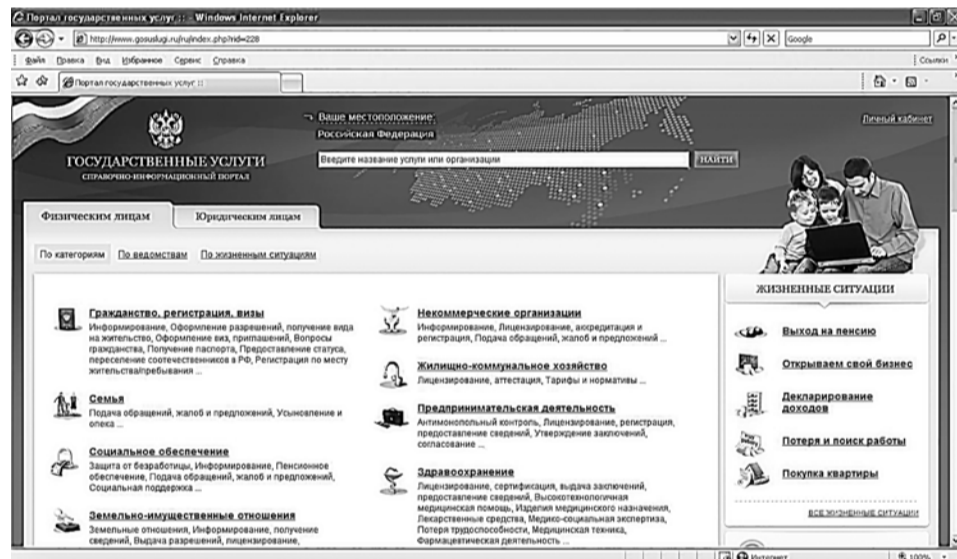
Портал государственных услуг :: - Windows Internet Explorer

http://www.gosuslugi.ru/ru/index.php?rid=228

Google

Файл Правка Вид Избранное Сервис Справка

Ссылки

Портал государственных услуг ::

Ваше местоположение:
Российская Федерация

Личный кабинет

ГОСУДАРСТВЕННЫЕ УСЛУГИ
СПРАВОЧНО-ИНФОРМАЦИОННЫЙ ПОРТАЛ

Введите название услуги или организации

НАЙТИ

Физическим лицам

Юридическим лицам

По категориям По ведомствам По жизненным ситуациям

Гражданство, регистрация, визы
Информирование, Оформление разрешений, получение вида на жительство, Оформление виз, приглашений, Вопросы гражданства, Получение паспорта, Предоставление статуса, переселение соотечественников в РФ, Регистрация по месту жительства/пребывания ...

Семья
Подача обращений, жалоб и предложений, Усыновление и опека ...

Социальное обеспечение
Защита от безработицы, Информирование, Пенсионное обеспечение, Подача обращений, жалоб и предложений, Социальная поддержка ...

Земельно-имущественные отношения
Земельные отношения, Информирование, получение сведений, Выдача разрешений, лицензирование,

Некоммерческие организации
Информирование, Лицензирование, аккредитация и регистрация, Подача обращений, жалоб и предложений ...

Жилищно-коммунальное хозяйство
Лицензирование, аттестация, Тарифы и нормативы ...

Предпринимательская деятельность
Антимонопольный контроль, Лицензирование, регистрация, предоставление сведений, Утверждение заключений, согласование ...

Здравоохранение
Лицензирование, сертификация, выдача заключений, предоставление сведений, Высокотехнологичная медицинская помощь, Изделия медицинского назначения, Лекарственные средства, Медико-социальная экспертиза, Потеря трудоспособности, Медицинская техника, Фармацевтическая деятельность ...

ЖИЗНЕННЫЕ СИТУАЦИИ

Выход на пенсию

Открываем свой бизнес

Декларирование доходов

Потеря и поиск работы

Покупка квартиры

ВСЕ ЖИЗНЕННЫЕ СИТУАЦИИ

Интернет

100%